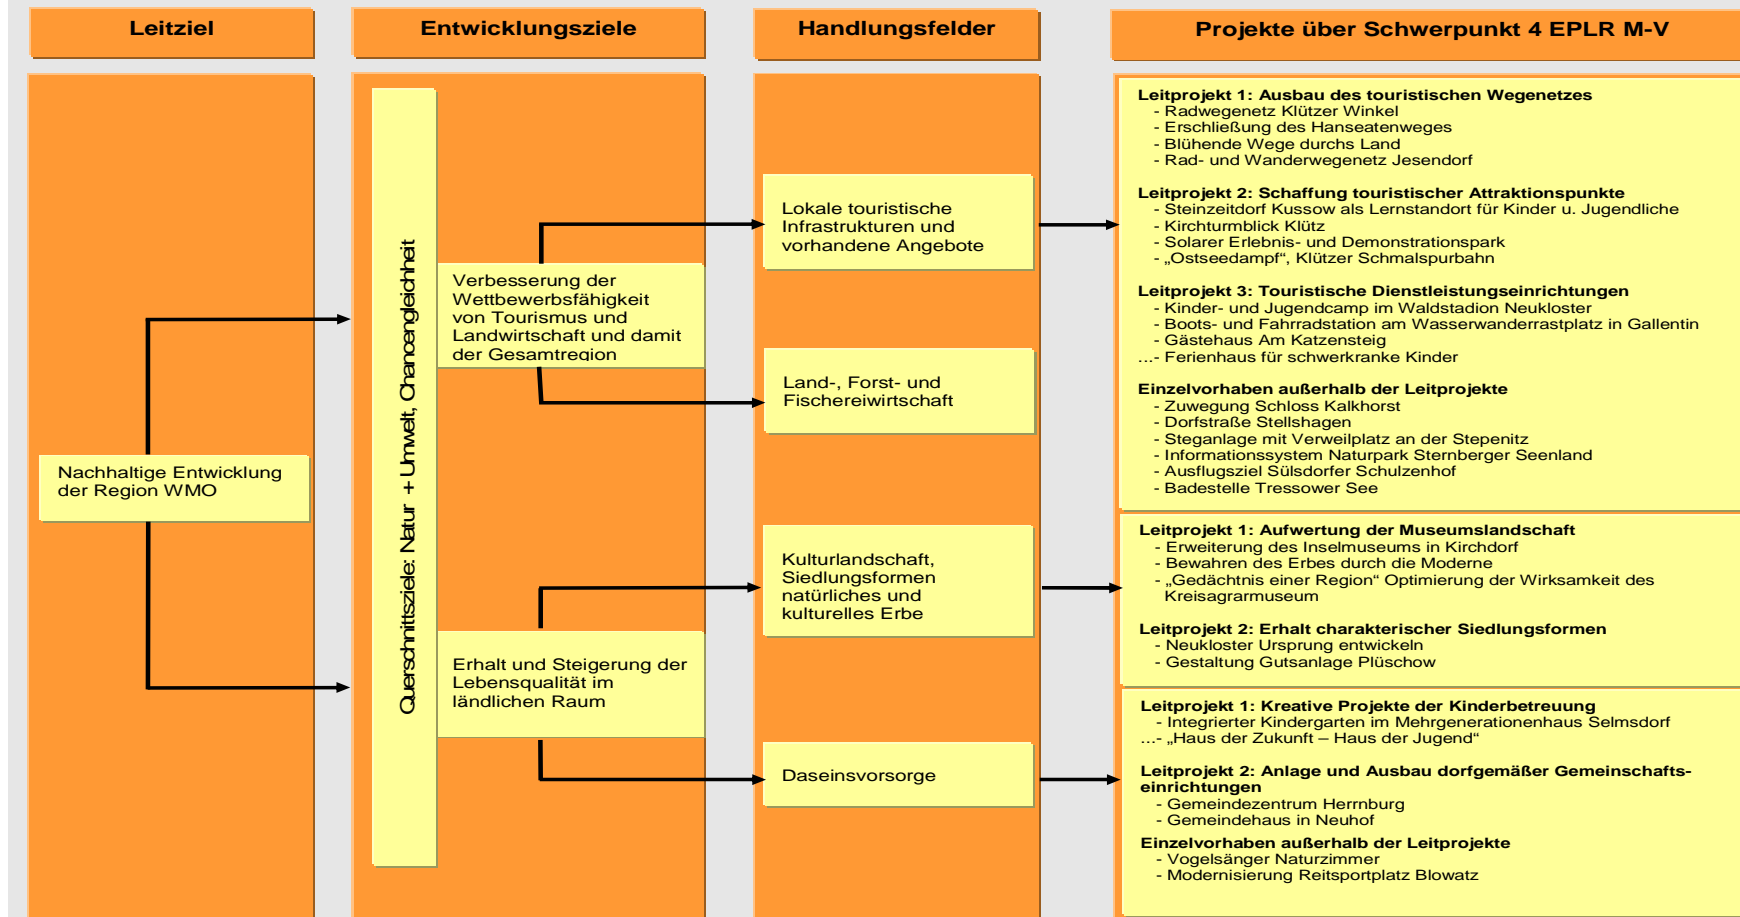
Leitziel

Entwicklungsziele

Handlungsfelder

Projekte über Schwerpunkt 4 EPLR M-V

Nachhaltige Entwicklung der Region WMO

Querschnittsziele: Natur + Umwelt, Chancengleichheit

Verbesserung der Wettbewerbsfähigkeit von Tourismus und Landwirtschaft und damit der Gesamtregion

Erhalt und Steigerung der Lebensqualität im ländlichen Raum

Lokale touristische Infrastrukturen und vorhandene Angebote

Land-, Forst- und Fischereiwirtschaft

Kulturlandschaft, Siedlungsformen natürliches und kulturelles Erbe

Daseinsvorsorge

Leitprojekt 1: Ausbau des touristischen Wegenetzes
- Radwegenetz Klützer Winkel
- Erschließung des Hanseatenweges
- Blühende Wege durchs Land
- Rad- und Wanderwegenetz Jesendorf

Leitprojekt 2: Schaffung touristischer Attraktionspunkte
- Steinzeitdorf Kussow als Lernstandort für Kinder u. Jugendliche
- Kirchturmblick Klütz
- Solarer Erlebnis- und Demonstrationspark
- „Ostseedampf“, Klützer Schmalspurbahn

Leitprojekt 3: Touristische Dienstleistungseinrichtungen
- Kinder- und Jugendcamp im Waldstadion Neukloster
- Boots- und Fahrradstation am Wasserwanderrastplatz in Gallentin
- Gästehaus Am Katzensteig
...- Ferienhaus für schwerkranke Kinder

Einzelvorhaben außerhalb der Leitprojekte
- Zuwegung Schloss Kalkhorst
- Dorfstraße Stellshagen
- Steganlage mit Verweilplatz an der Stepenitz
- Informationssystem Naturpark Sternberger Seenland
- Ausflugsziel Sülsdorfer Schulzenhof
- Badestelle Tressower See

Leitprojekt 1: Aufwertung der Museumslandschaft
- Erweiterung des Inselmuseums in Kirchdorf
- Bewahren des Erbes durch die Moderne
- „Gedächtnis einer Region“ Optimierung der Wirksamkeit des Kreisagrarmuseum

Leitprojekt 2: Erhalt charakterischer Siedlungsformen
- Neukloster Ursprung entwickeln
- Gestaltung Gutsanlage Plüschow

Leitprojekt 1: Kreative Projekte der Kinderbetreuung
- Integrierter Kindergarten im Mehrgenerationenhaus Selmsdorf
...- „Haus der Zukunft – Haus der Jugend“

Leitprojekt 2: Anlage und Ausbau dorfgemäßer Gemeinschaftseinrichtungen
- Gemeindezentrum Herrnburg
- Gemeindehaus in Neuhof

Einzelvorhaben außerhalb der Leitprojekte
- Vogelsänger Naturzimmer
- Modernisierung Reitsportplatz Blowatz